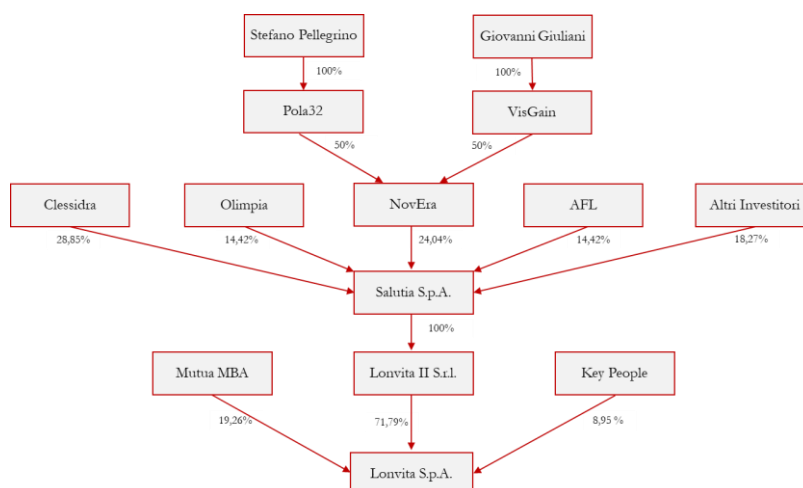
Stefano Pellegrino

100%

Pola32

50%

Giovanni Giuliani

100%

VisGain

50%

Clessidra

28,85%

Olimpia

14,42%

NovEra

24,04%

AFL

14,42%

Altri Investitori

18,27%

Salutia S.p.A.

100%

Mutua MBA

19,26%

Lonvita II S.r.l.

71,79%

Key People

8,95 %

Lonvita S.p.A.